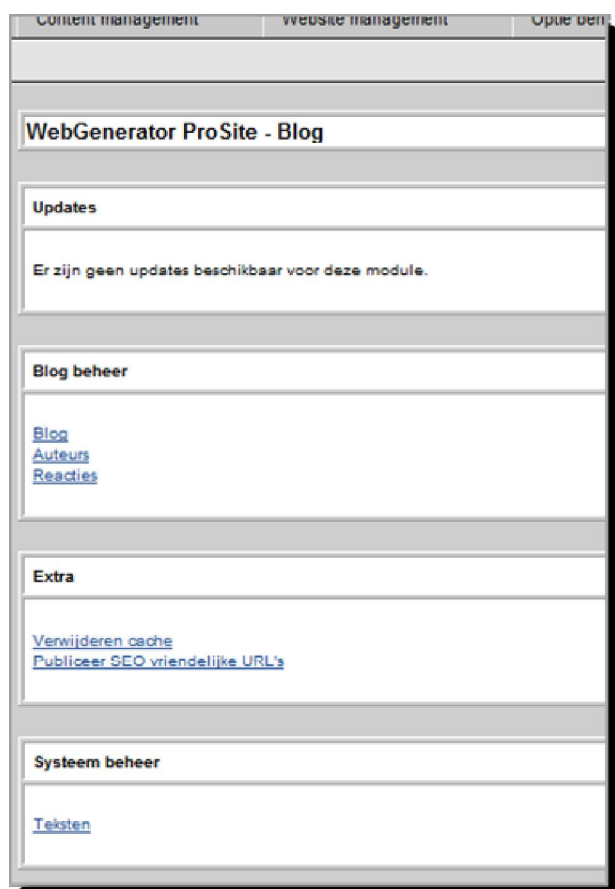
Content management | Website management | Optie beh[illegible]

WebGenerator ProSite - Blog

Updates

Er zijn geen updates beschikbaar voor deze module.

Blog beheer

Blog
Auteurs
Reacties

Extra

Verwijderen cache
Publiceer SEO vriendelijke URL's

Systeem beheer

Teksten